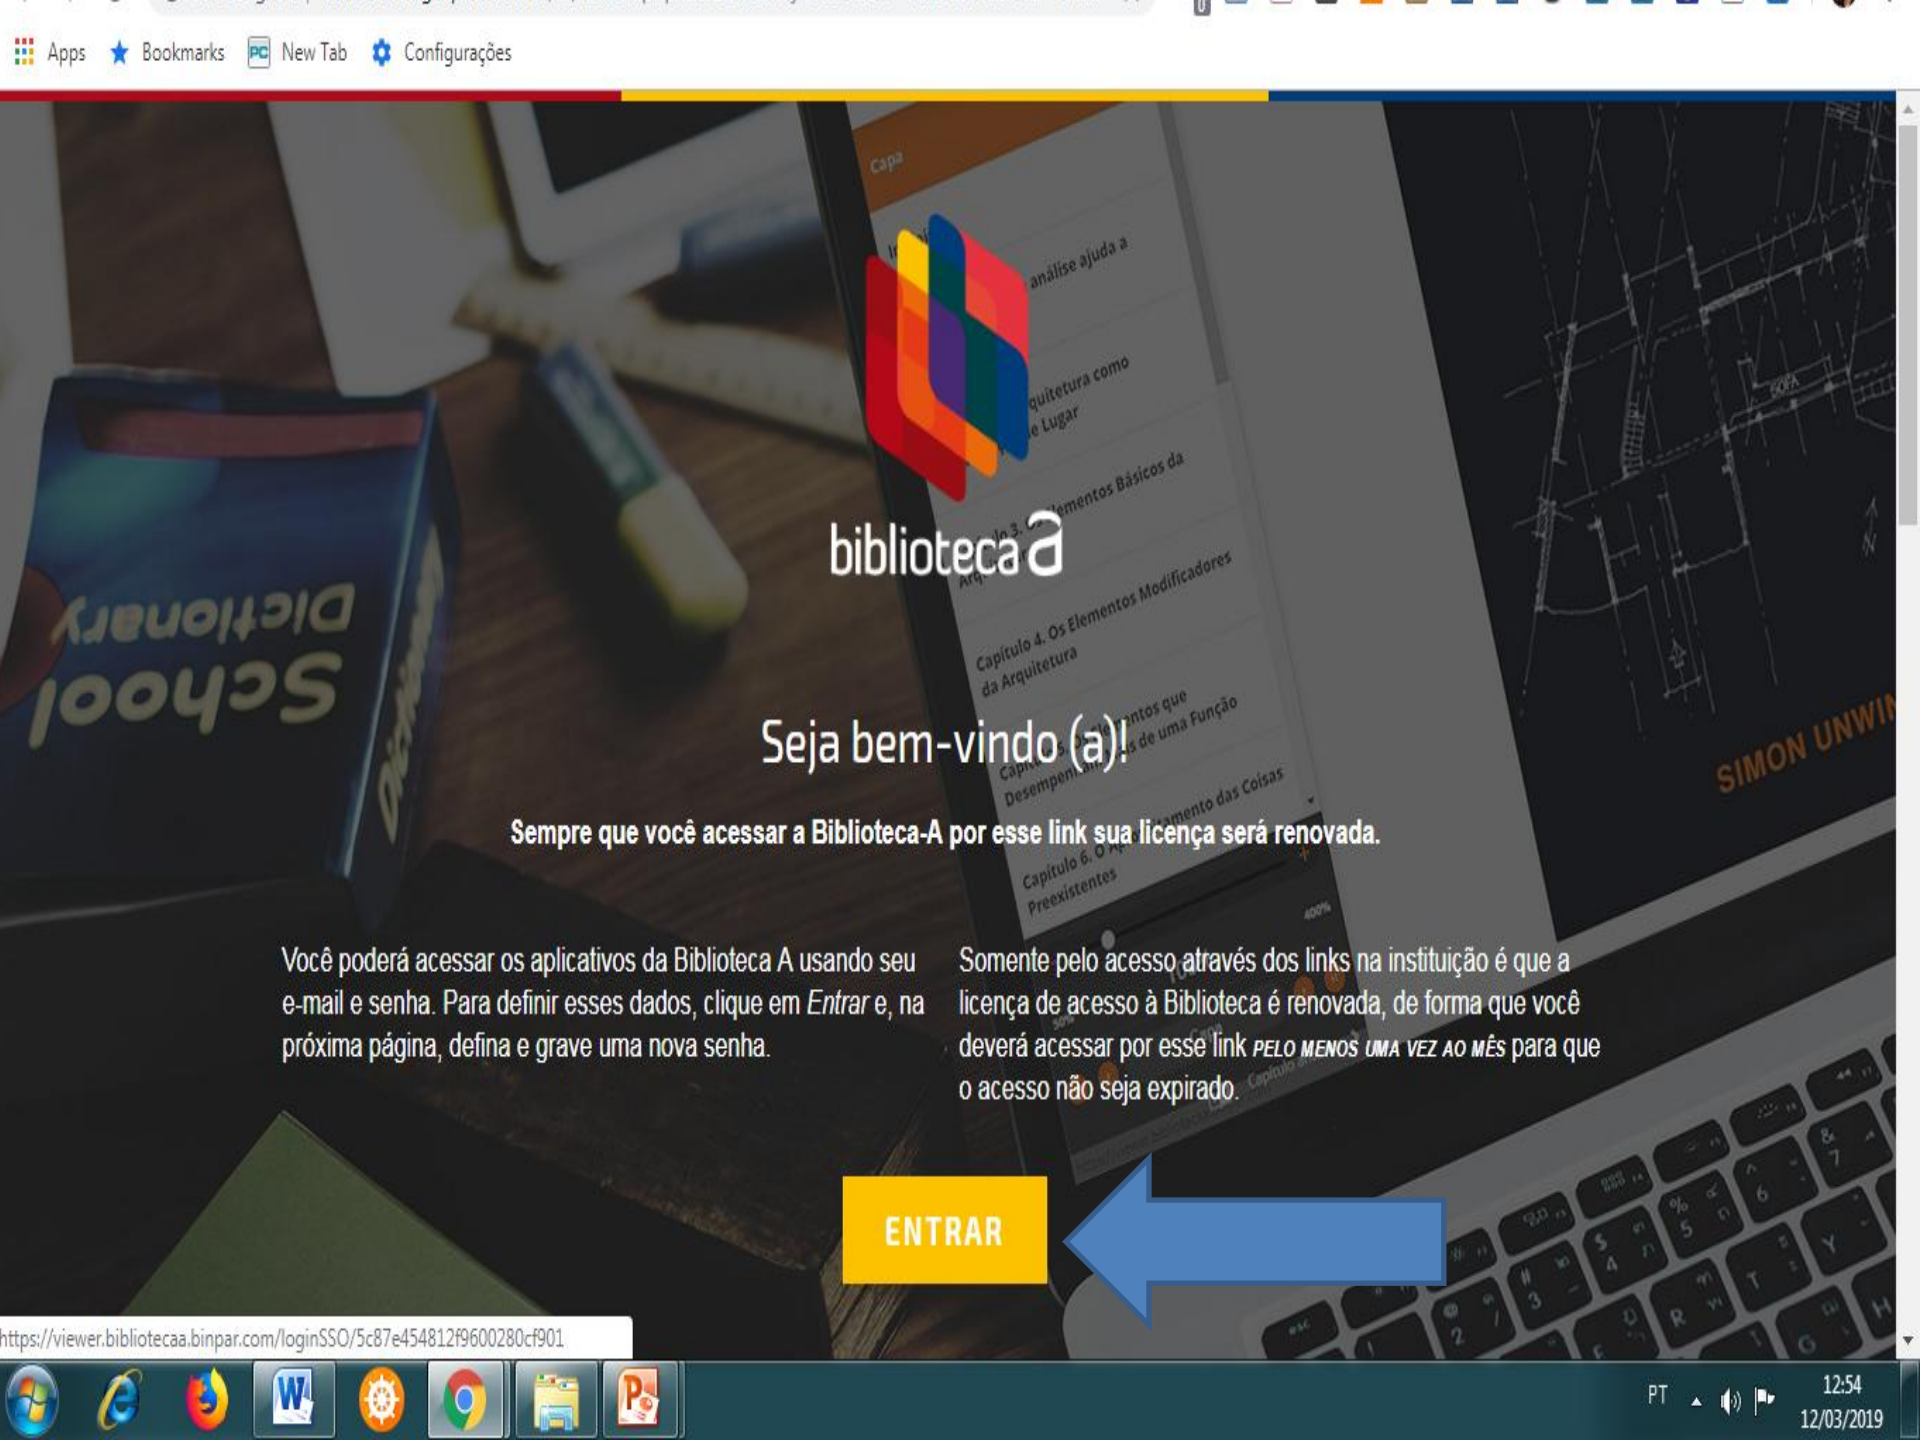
Apps Bookmarks New Tab Configurações

bibliotecaa

Seja bem-vindo (a)!

Sempre que você acessar a Biblioteca-A por esse link sua licença será renovada.

Você poderá acessar os aplicativos da Biblioteca A usando seu e-mail e senha. Para definir esses dados, clique em Entrar e, na próxima página, defina e grave uma nova senha.

Somente pelo acesso através dos links na instituição é que a licença de acesso à Biblioteca é renovada, de forma que você deverá acessar por esse link PELO MENOS UMA VEZ AO MÊS para que o acesso não seja expirado.

ENTRAR

https://viewer.bibliotecaa.binpar.com/loginSSO/5c87e454812f9600280cf901

PT 12:54 12/03/2019